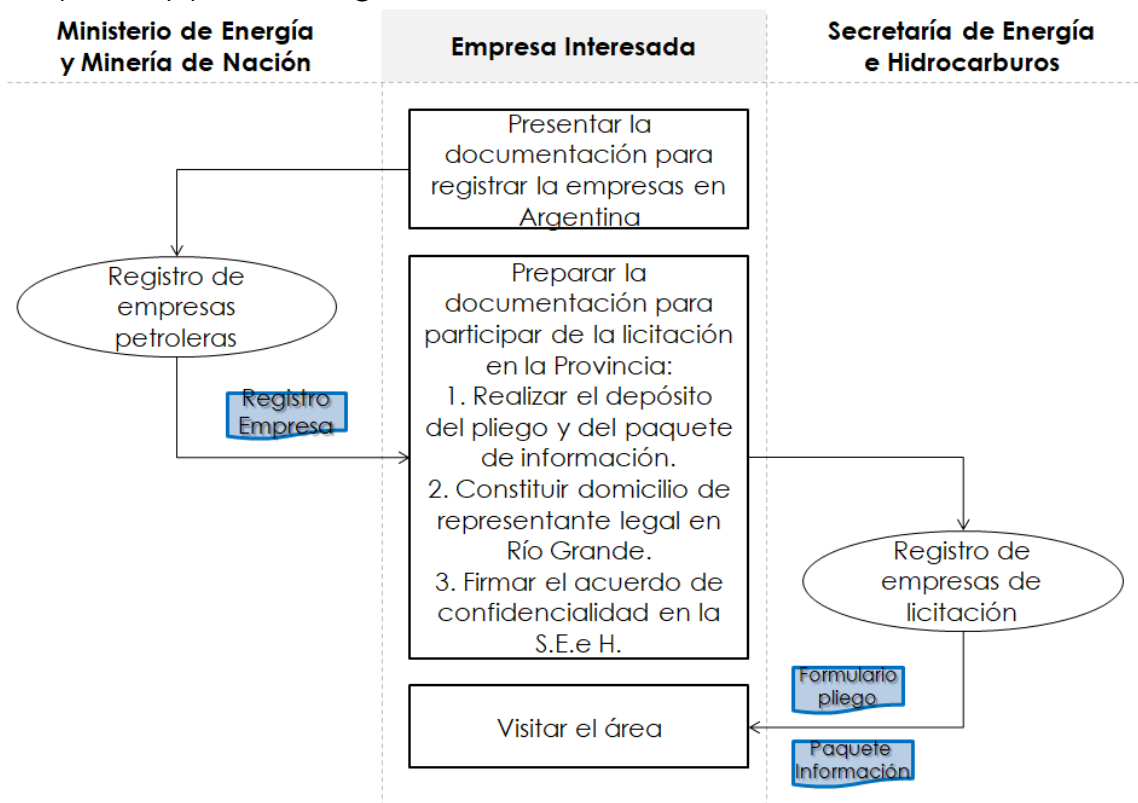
Ministerio de Energía y Minería de Nación

Empresa Interesada

Secretaría de Energía e Hidrocarburos

Presentar la documentación para registrar la empresas en Argentina

Registro de empresas petroleras

Registro Empresa

Preparar la documentación para participar de la licitación en la Provincia:
1. Realizar el depósito del pliego y del paquete de información.
2. Constituir domicilio de representante legal en Río Grande.
3. Firmar el acuerdo de confidencialidad en la S.E.e H.

Registro de empresas de licitación

Formulario pliego

Visitar el área

Paquete Información